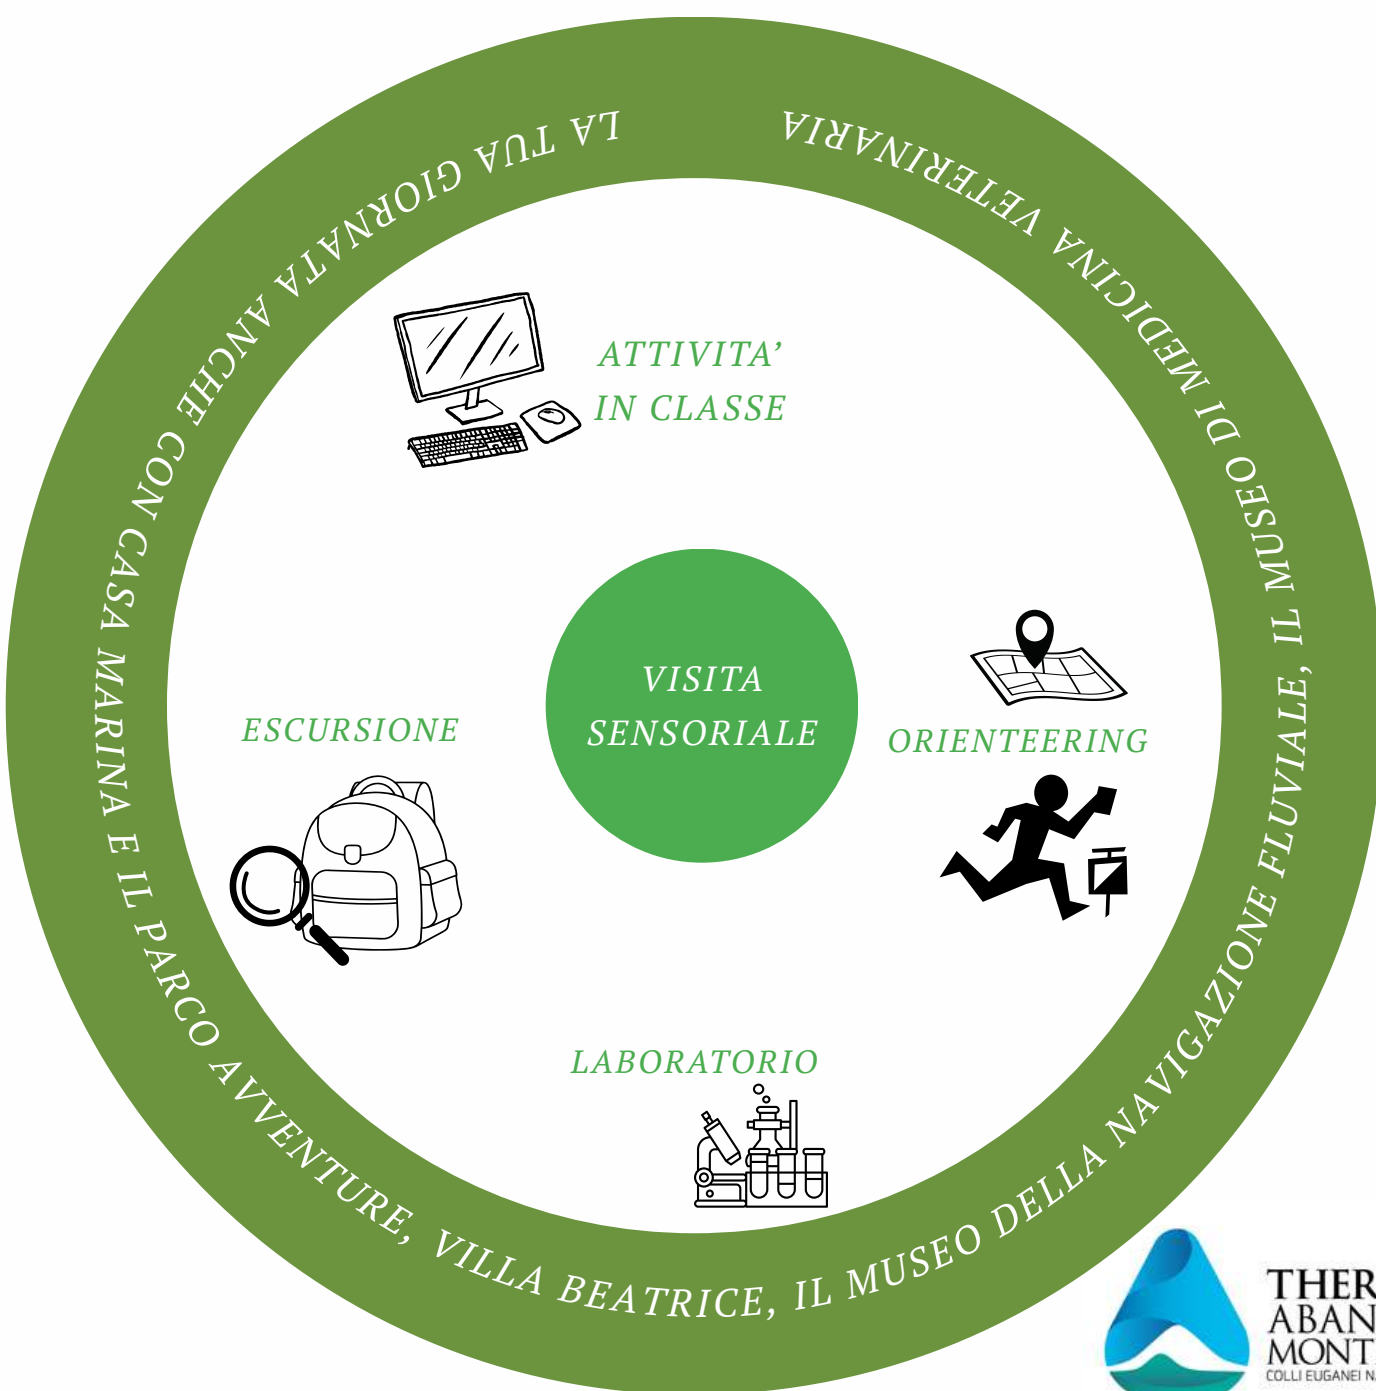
LA TUA GIORNATA ANCHE CON CASA MARINA E IL PARCO AVVENTURE, VILLA BEATRICE, IL MUSEO DELLA NAVIGAZIONE FLUVIALE, IL MUSEO DI MEDICINA VETERINARIA

ATTIVITA' IN CLASSE

VISITA SENSORIALE

ESCURSIONE

ORIENTEERING

LABORATORIO

THER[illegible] ABAN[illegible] MONT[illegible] COLLI EUGANEI N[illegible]